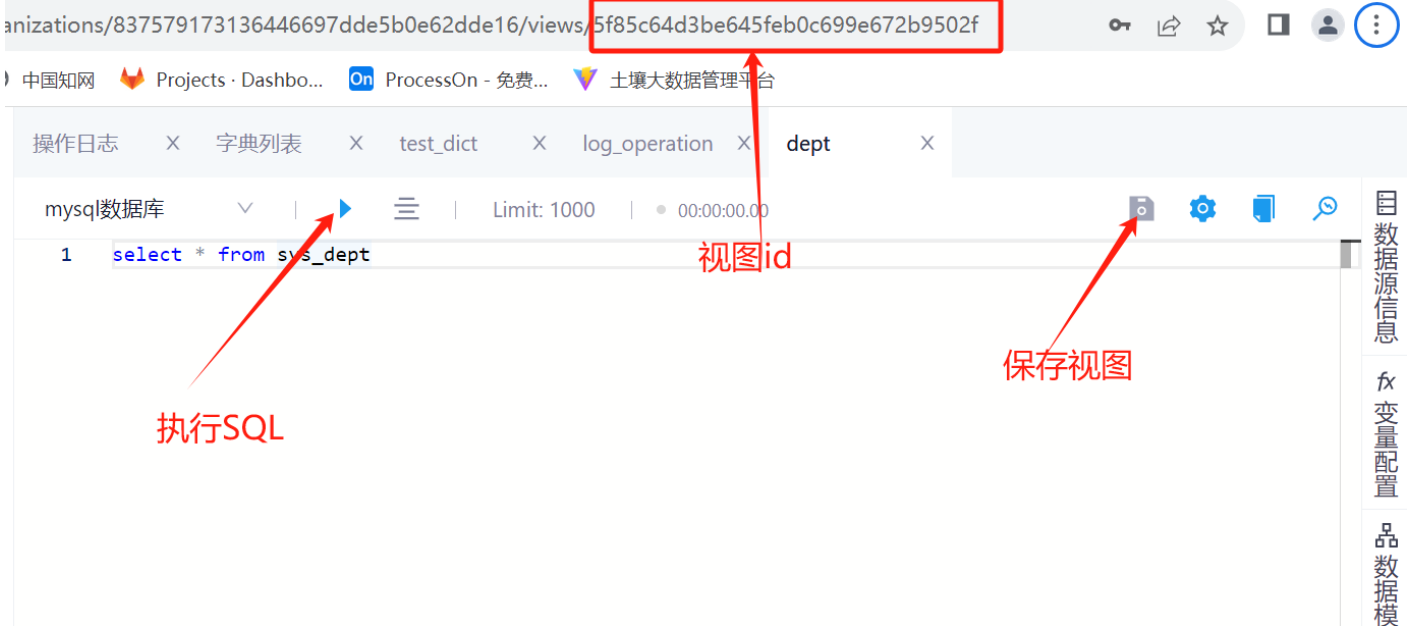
anizations/837579173136446697dde5b0e62dde16/views/5f85c64d3be645feb0c699e672b9502f

中国知网 Projects · Dashbo... On ProcessOn - 免费... 土壤大数据管理平台

操作日志 X 字典列表 X test_dict X log_operation X dept X

mysql数据库 Limit: 1000 00:00:00.00

1 select * from sys_dept

视图id

保存视图

执行SQL

数据源信息

fx 变量配置

数据模